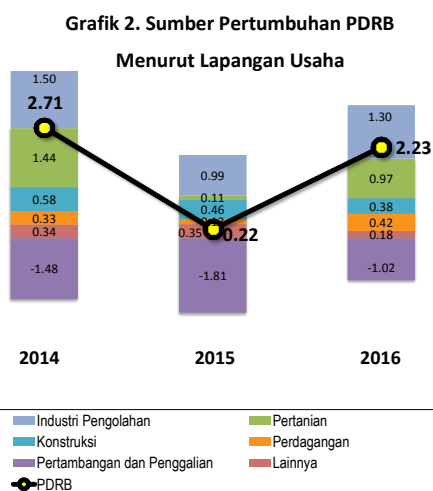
Grafik 2. Sumber Pertumbuhan PDRB

Menurut Lapangan Usaha

1.50
2.71
1.44
0.58
0.33
0.34
-1.48

0.99
0.11
0.46
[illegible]
0.35
0.22
-1.81

1.30
2.23
0.97
0.38
0.42
0.18
-1.02

2014

2015

2016

Industri Pengolahan
Pertanian
Konstruksi
Perdagangan
Pertambangan dan Penggalian
Lainnya
PDRB